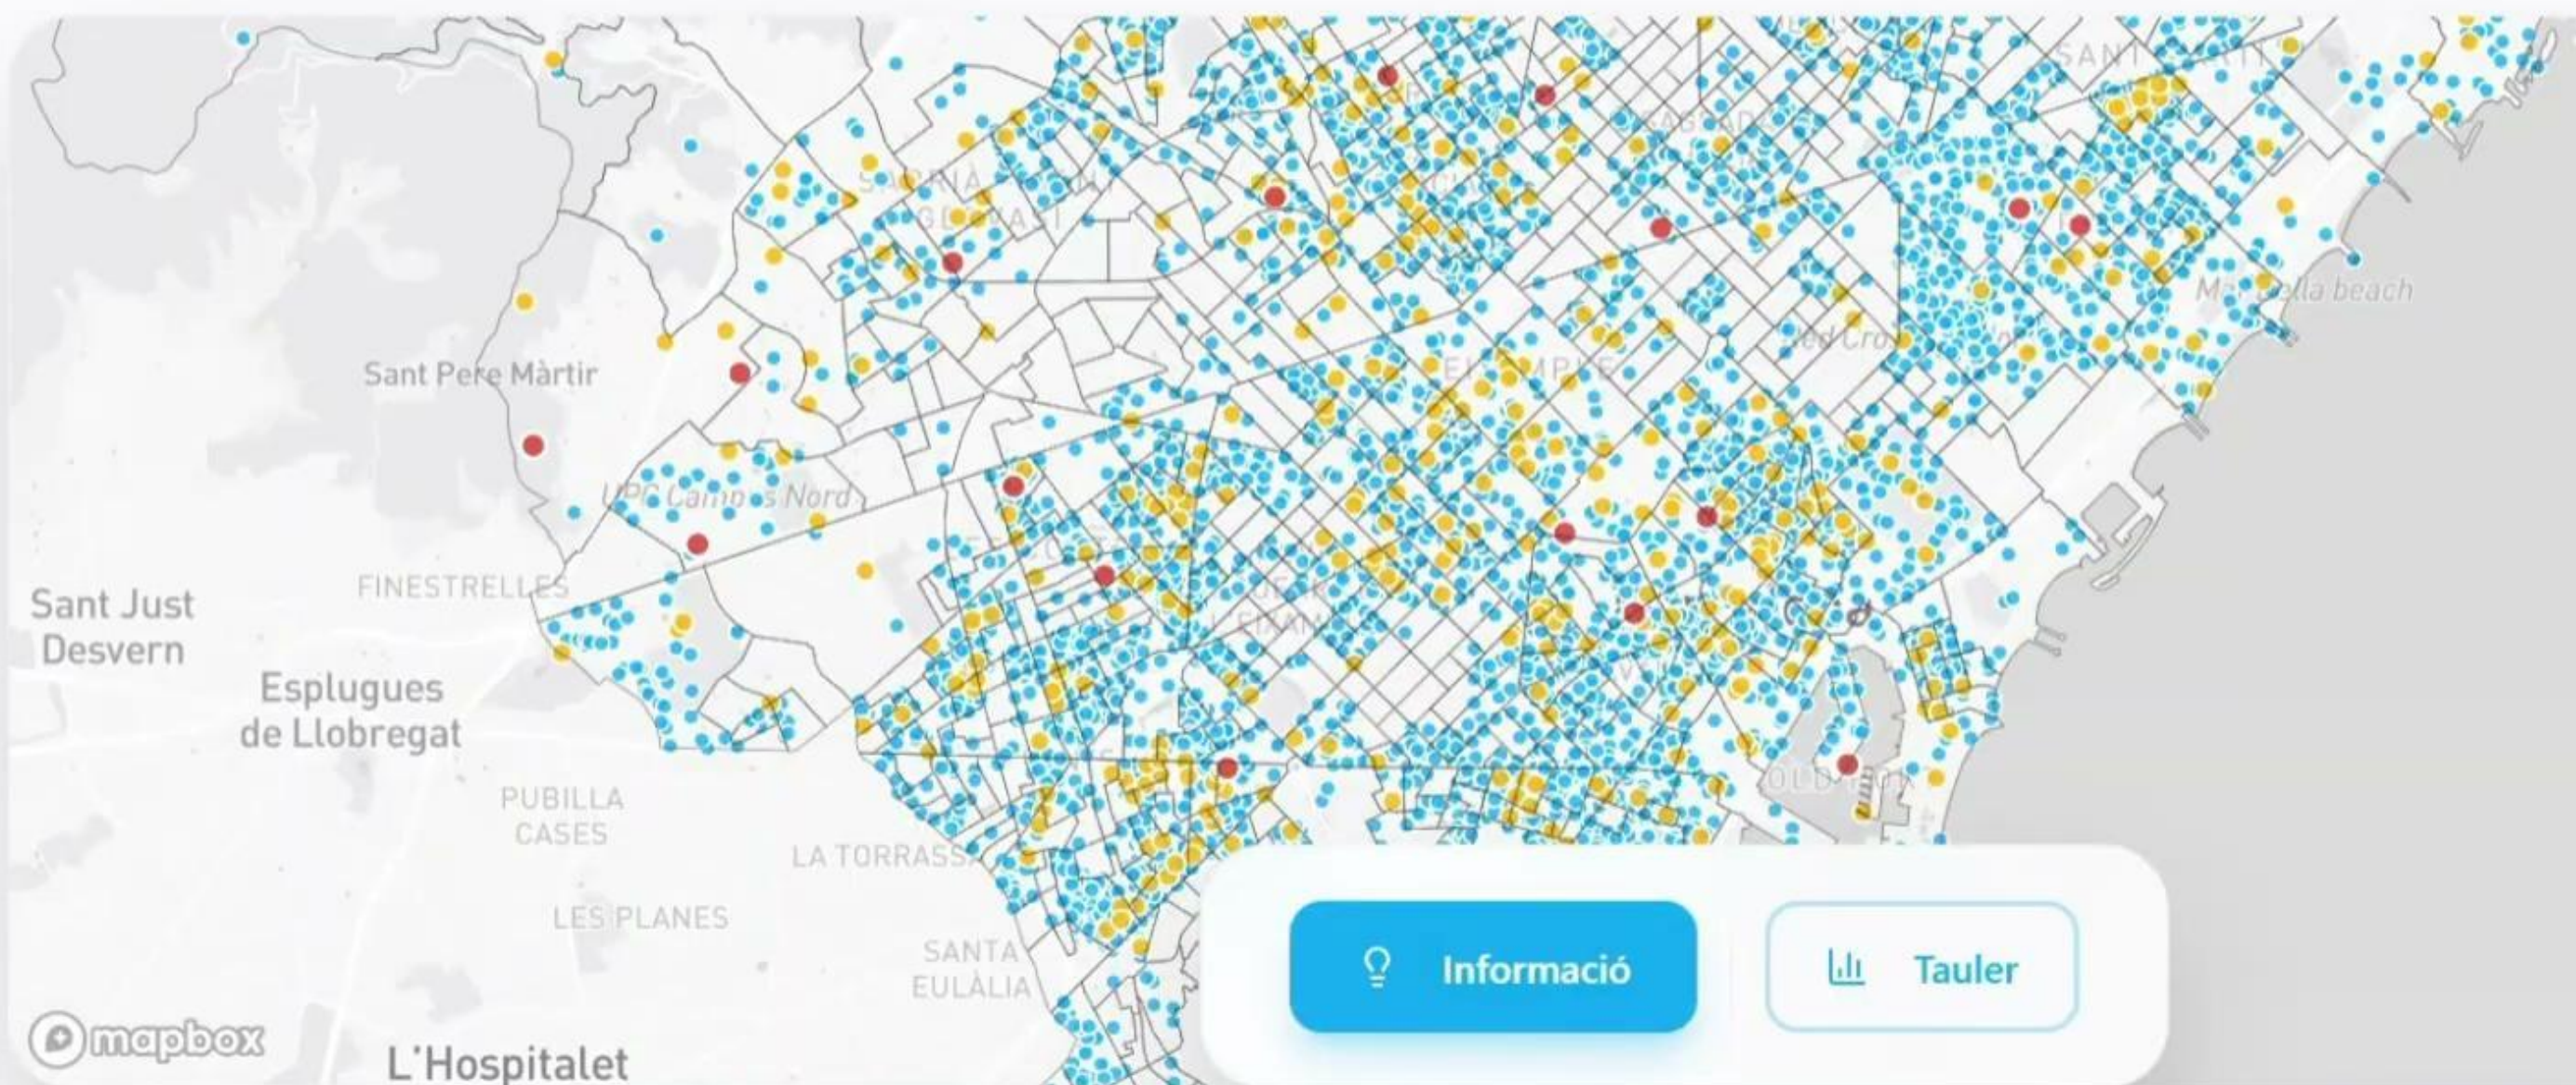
SARRIÀ-SANT GERVASI

Sant Pere Màrtir

UPC Campus Nord

FINESTRELLES

Sant Just Desvern

Esplugues de Llobregat

PUBILLA CASES

LA TORRASSA

LES PLANES

SANTA EULÀLIA

L'Hospitalet

EIXAMPLE

Ma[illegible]ella beach

mapbox

Informació

Tauler